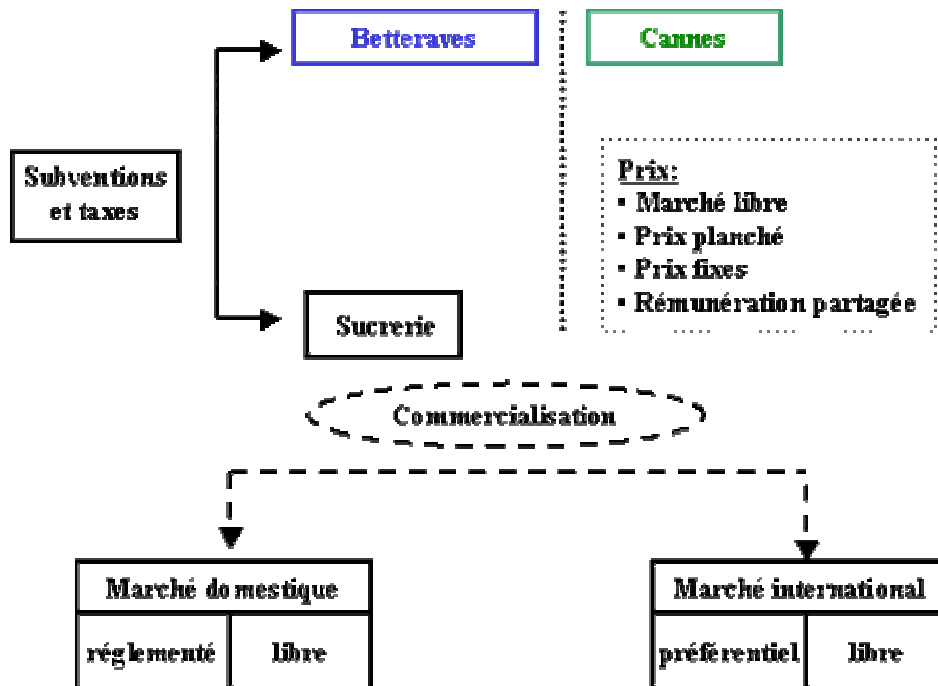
Betteraves

Cannes

Subventions et taxes

Prix:
▪ Marché libre
▪ Prix planché
▪ Prix fixes
▪ Rémunération partagée

Sucrerie

Commercialisation

| Marché domestique | |
|---|---|
| réglementé | libre |

| Marché international | |
|---|---|
| préférentiel | libre |